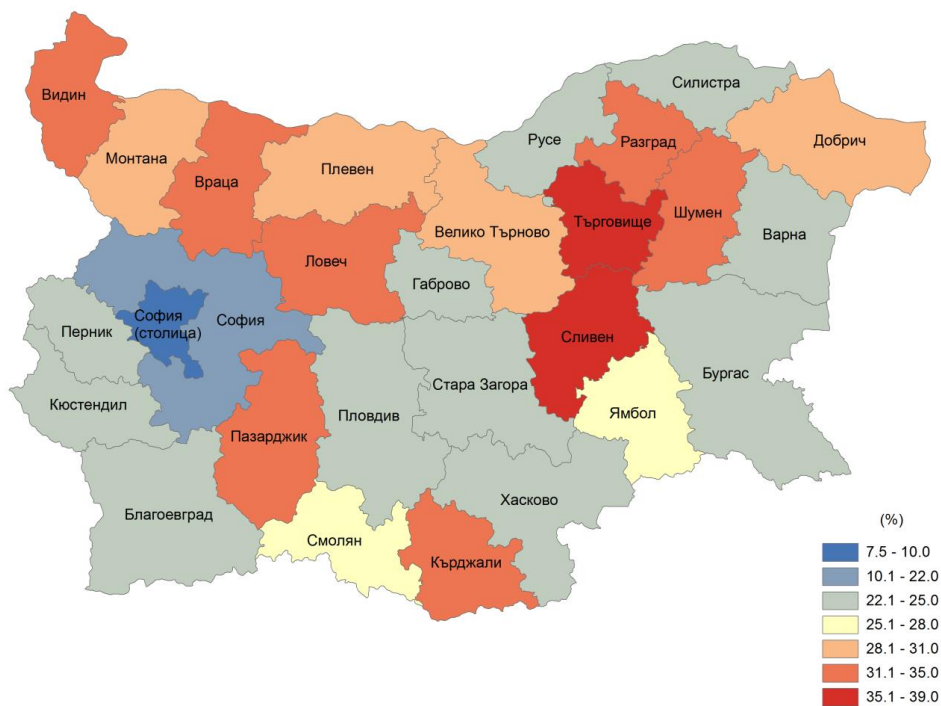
Видин

Силистра

Русе

Разград

Добрич

Монтана

Враца

Плевен

Търговище

Шумен

Велико Търново

Варна

Ловеч

Габрово

София (столица)

София

Перник

Сливен

Бургас

Стара Загора

Кюстендил

Ямбол

Пловдив

Пазарджик

Хасково

Благоевград

Смолян

Кърджали

(%)

7.5 - 10.0

10.1 - 22.0

22.1 - 25.0

25.1 - 28.0

28.1 - 31.0

31.1 - 35.0

35.1 - 39.0